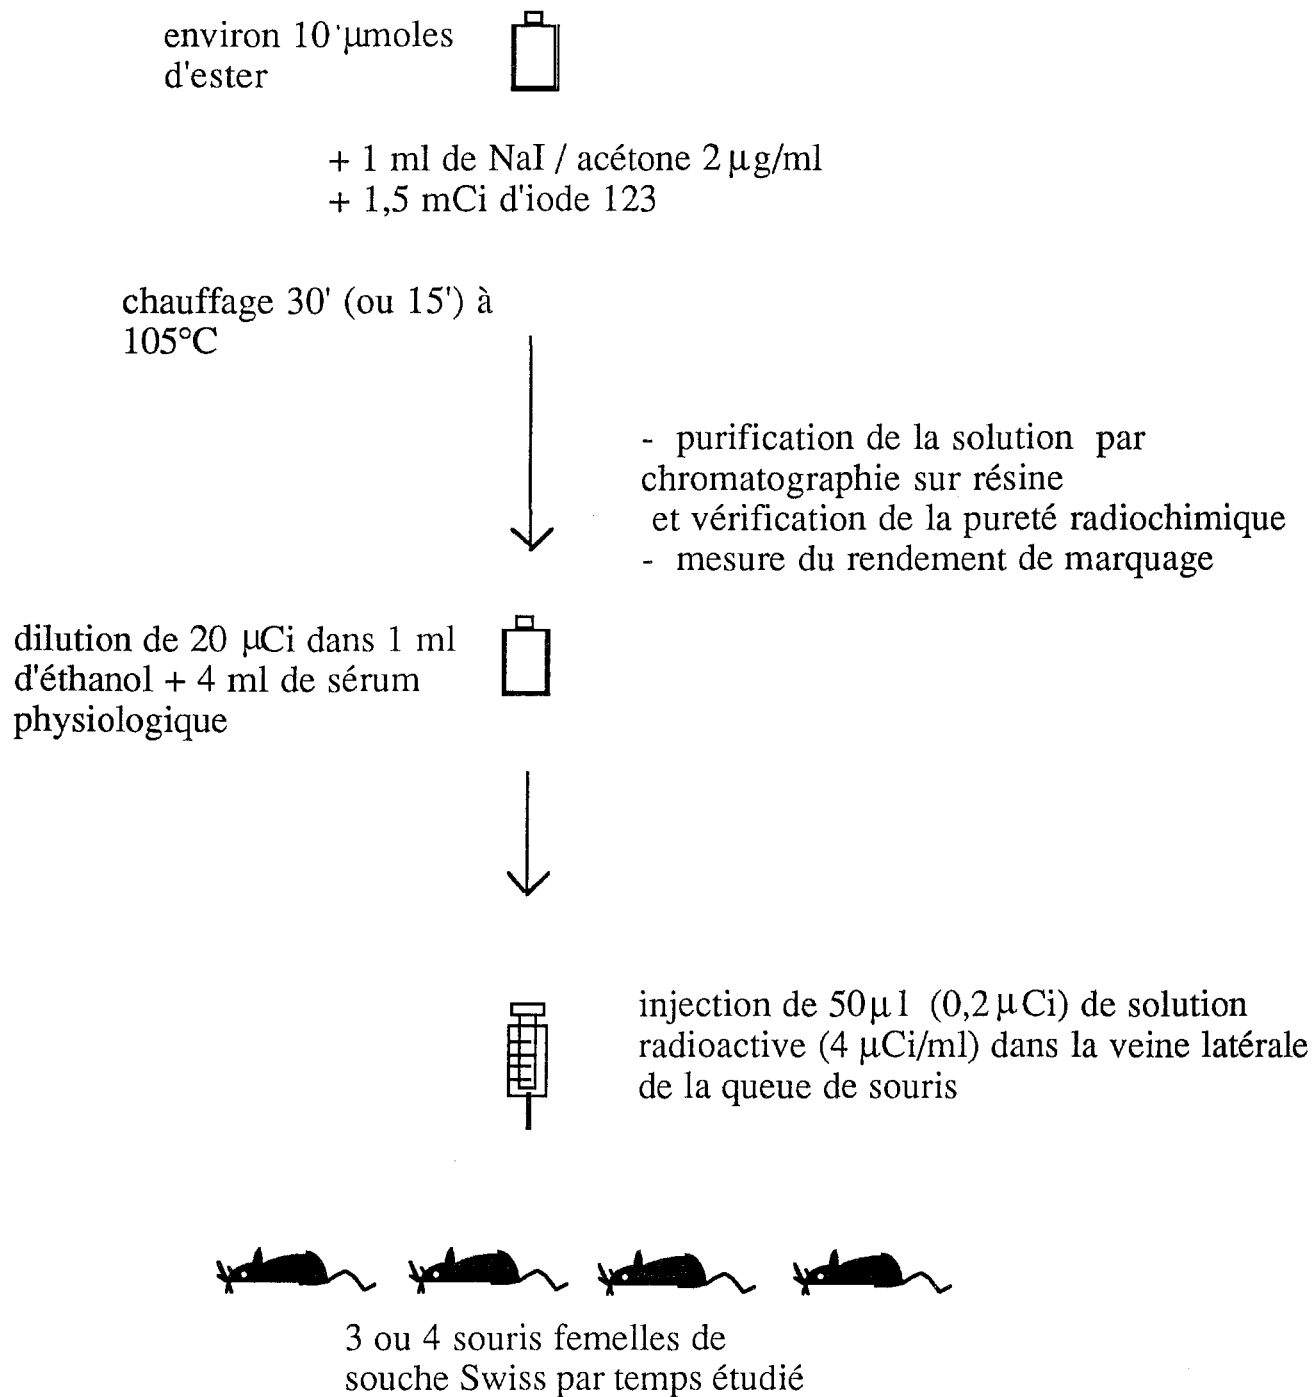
environ 10 µmoles d'ester

+ 1 ml de NaI / acétone 2 µg/ml
+ 1,5 mCi d'iode 123

chauffage 30' (ou 15') à 105°C

- purification de la solution par chromatographie sur résine et vérification de la pureté radiochimique
- mesure du rendement de marquage

dilution de 20 µCi dans 1 ml d'éthanol + 4 ml de sérum physiologique

injection de 50µl (0,2µCi) de solution radioactive (4 µCi/ml) dans la veine latérale de la queue de souris

3 ou 4 souris femelles de souche Swiss par temps étudié